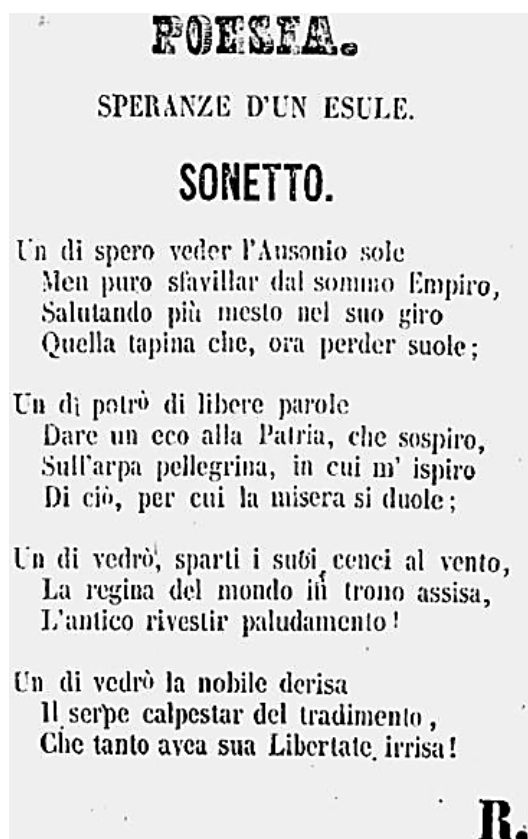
POESIA.

SPERANZE D'UN ESULE.

SONETTO.

Un di spero veder l'Ausonio sole
Men puro sfavillar dal sommo Empiro,
Salutando più mesto nel suo giro
Quella tapina che, ora perder suole;

Un dì potrò di libere parole
Dare un eco alla Patria, che sospiro,
Sull'arpa pellegrina, in cui m' ispiro
Di ciò, per cui la misera si duole;

Un dì vedrò, sparti i suoi cenci al vento,
La regina del mondo in trono assisa,
L'antico rivestir paludamento!

Un dì vedrò la nobile derisa
Il serpe calpestar del tradimento,
Che tanto avea sua Libertate irrisa!

R.